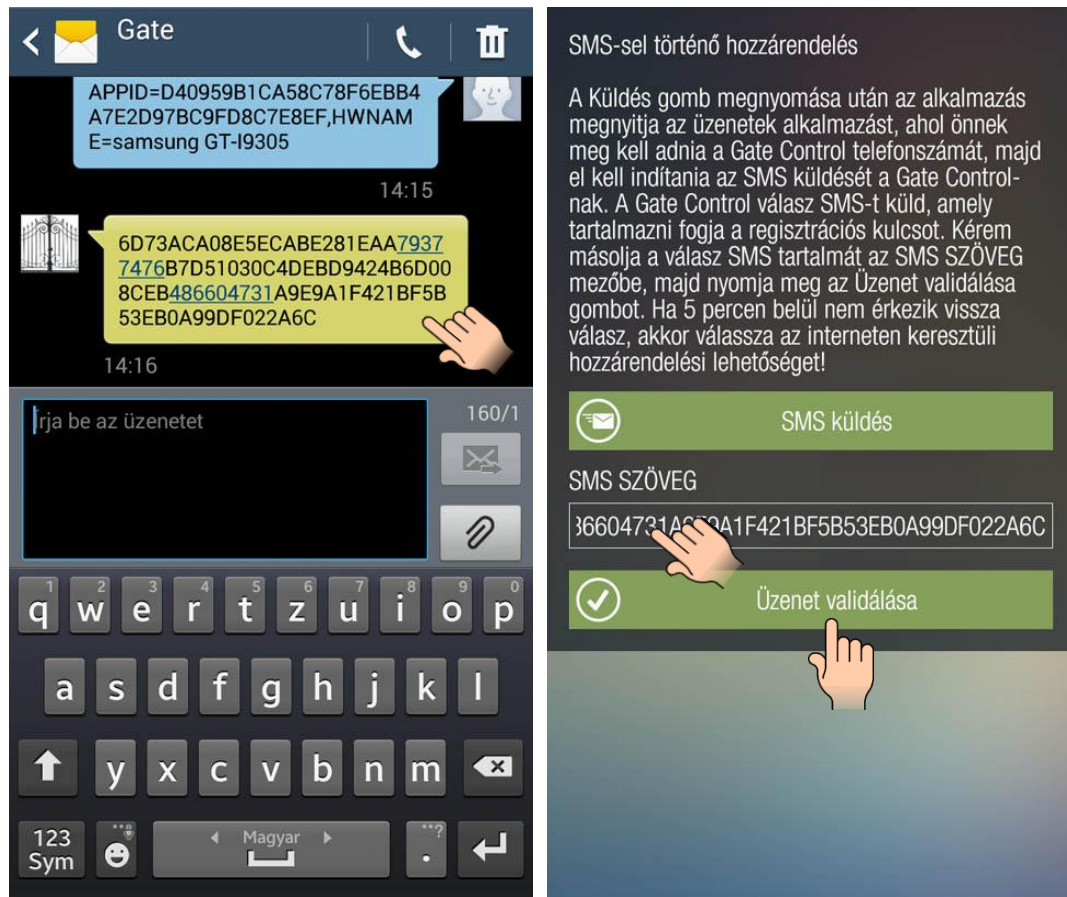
Gate

APPID=D40959B1CA58C78F6EBB4A7E2D97BC9FD8C7E8EF,HWNAME=samsung GT-I9305

14:15

6D73ACA08E5ECABE281EAA79377476B7D51030C4DEBD9424B6D008CEB486604731A9E9A1F421BF5B53EB0A99DF022A6C

14:16

Írja be az üzenetet

160/1

1 q 2 w 3 e 4 r 5 t 6 z 7 u 8 i 9 o 0 p

a s d f g h j k l

y x c v b n m

123 Sym

Magyar

SMS-sel történő hozzárendelés

A Küldés gomb megnyomása után az alkalmazás megnyitja az üzenetek alkalmazást, ahol önnek meg kell adnia a Gate Control telefonszámát, majd el kell indítania az SMS küldését a Gate Controlnak. A Gate Control válasz SMS-t küld, amely tartalmazni fogja a regisztrációs kulcsot. Kérem másolja a válasz SMS tartalmát az SMS SZÖVEG mezőbe, majd nyomja meg az Üzenet validálása gombot. Ha 5 percen belül nem érkezik vissza válasz, akkor válassza az interneten keresztüli hozzárendelési lehetőséget!

SMS küldés

SMS SZÖVEG

36604731A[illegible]A1F421BF5B53EB0A99DF022A6C

Üzenet validálása